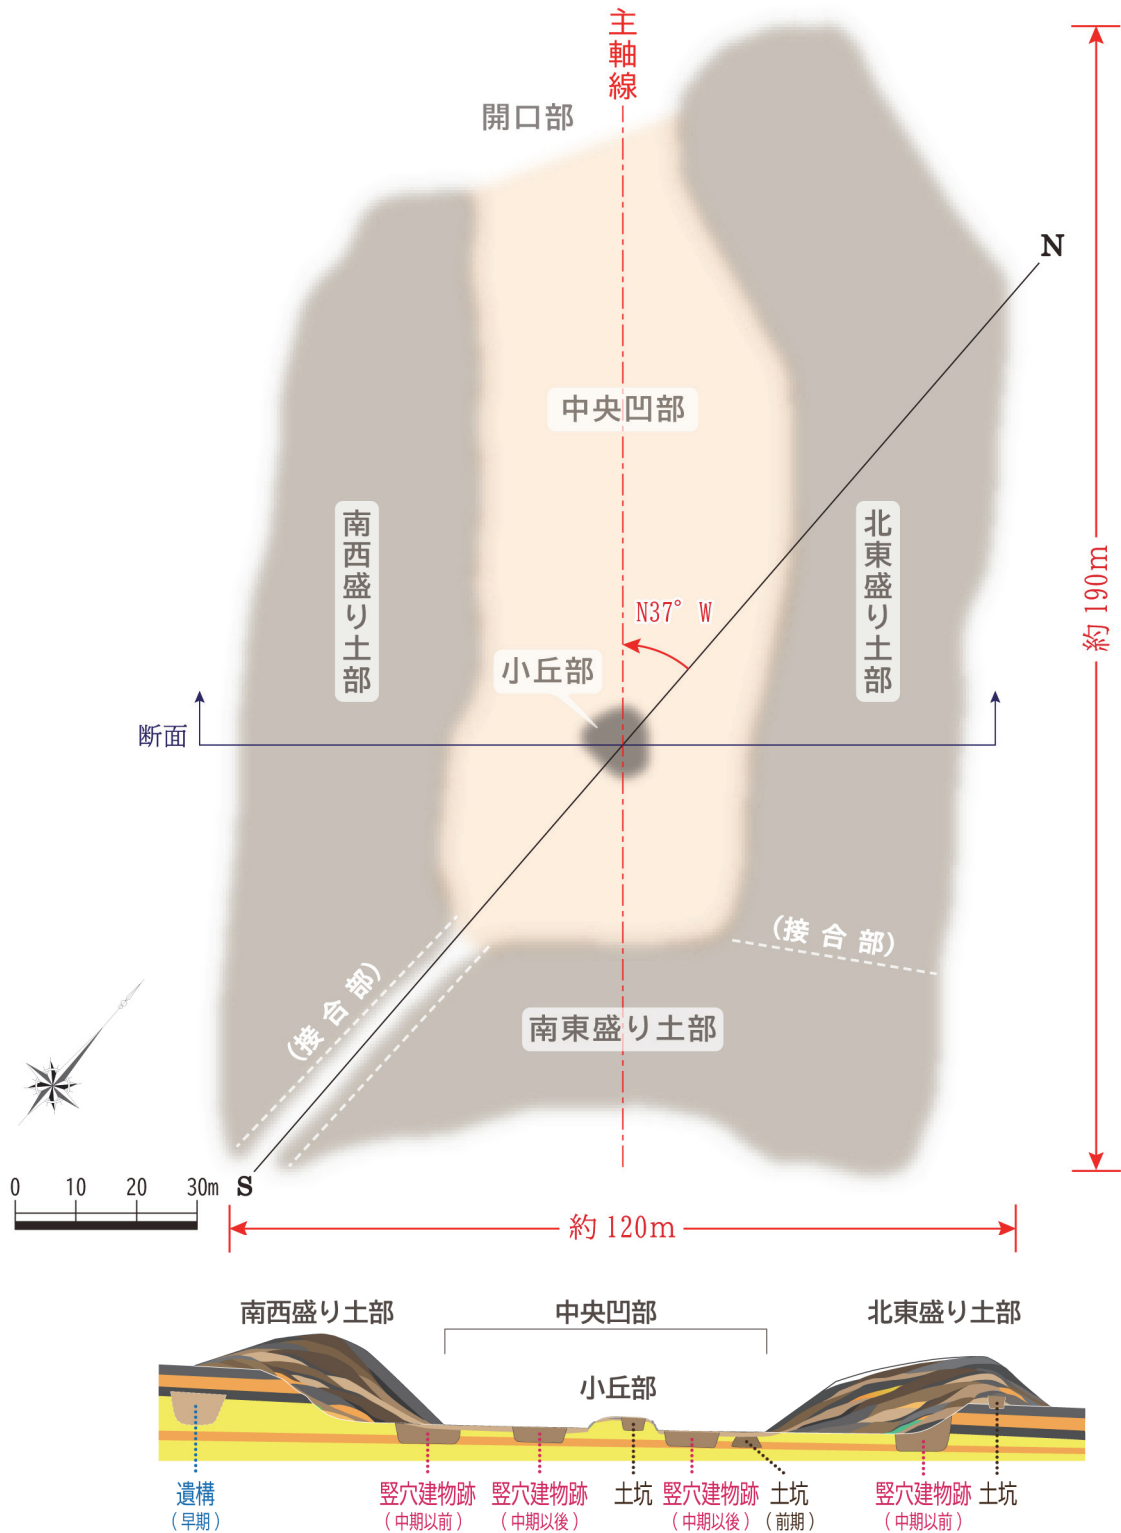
主軸線

開口部

中央凹部

南西盛り土部

北東盛り土部

N37° W

小丘部

断面

N

約 190m

（接 合 部）

（接 合 部）

南東盛り土部

0 10 20 30m

S

約 120m

南西盛り土部

中央凹部

北東盛り土部

小丘部

遺構
（早期）

竪穴建物跡
（中期以前）

竪穴建物跡
（中期以後）

土坑

竪穴建物跡
（中期以後）

土坑
（前期）

竪穴建物跡
（中期以前）

土坑